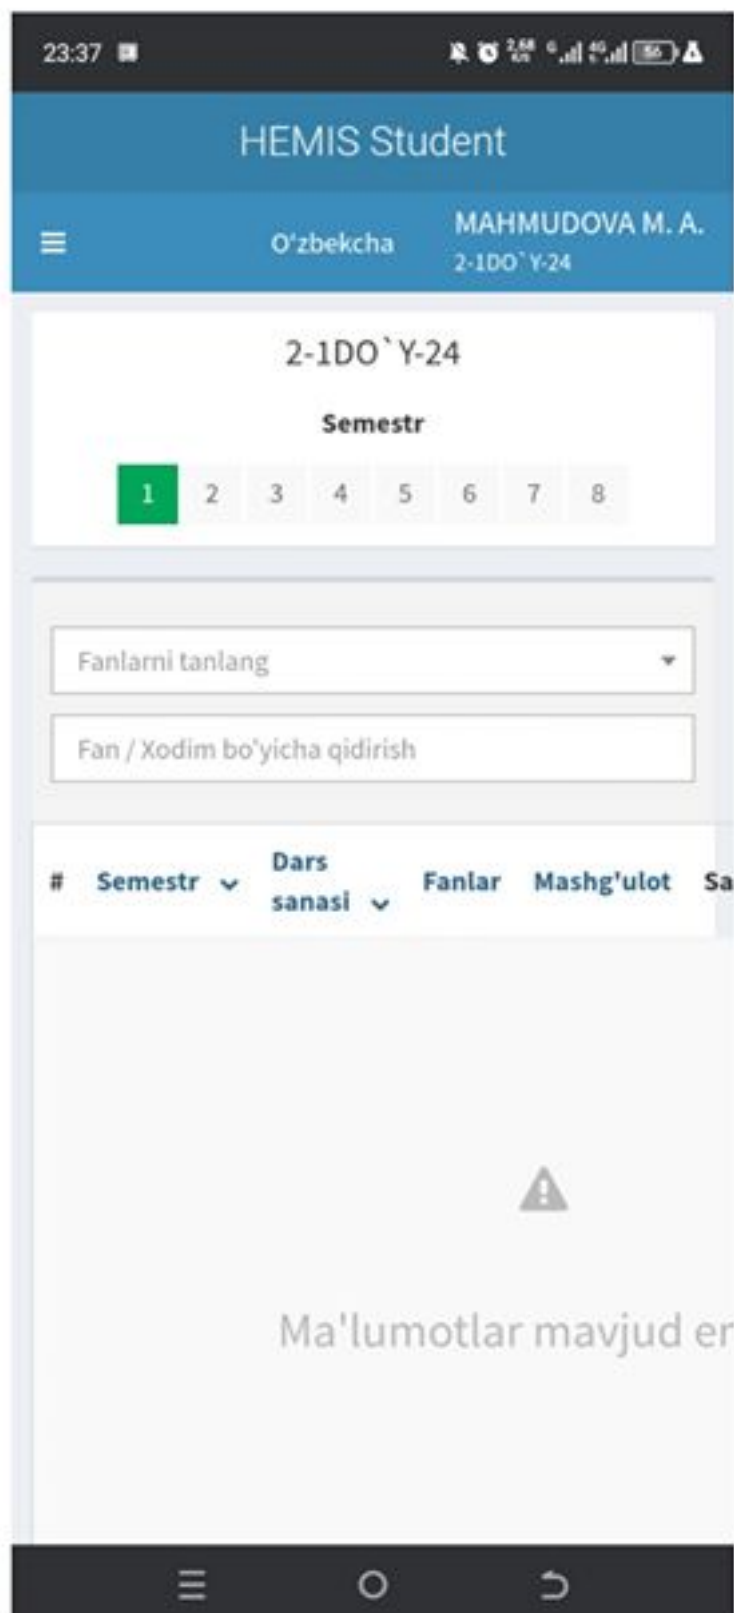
23:37

HEMIS Student

O'zbekcha MAHMUDOVA M. A.
2-1DO`Y-24

2-1DO`Y-24

Semestr

1 2 3 4 5 6 7 8

Fanlarni tanlang

Fan / Xodim bo'yicha qidirish

| # | Semestr | Dars sanasi | Fanlar | Mashg'ulot | Sa |
|---|---|---|---|---|---|

Ma'lumotlar mavjud er